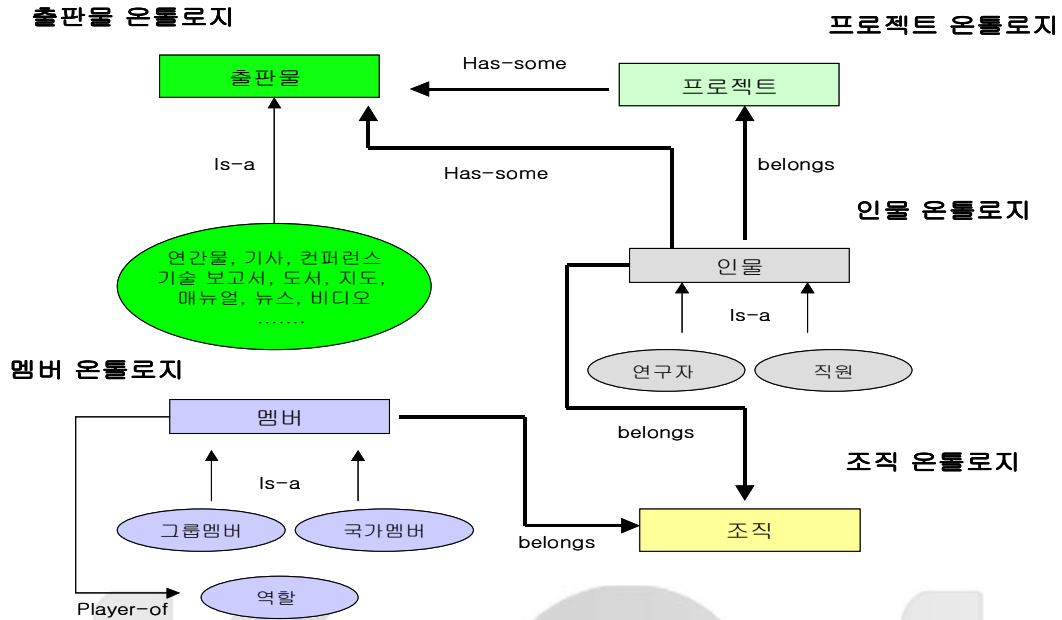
출판물 온톨로지

프로젝트 온톨로지

출판물

Has-some

프로젝트

Is-a

Has-some

belongs

인물 온톨로지

연간물, 기사, 컨퍼런스
기술 보고서, 도서, 지도,
매뉴얼, 뉴스, 비디오
.......

인물

Is-a

멤버 온톨로지

연구자

직원

멤버

belongs

조직 온톨로지

Is-a

그룹멤버

국가멤버

belongs

조직

역할

Player-of